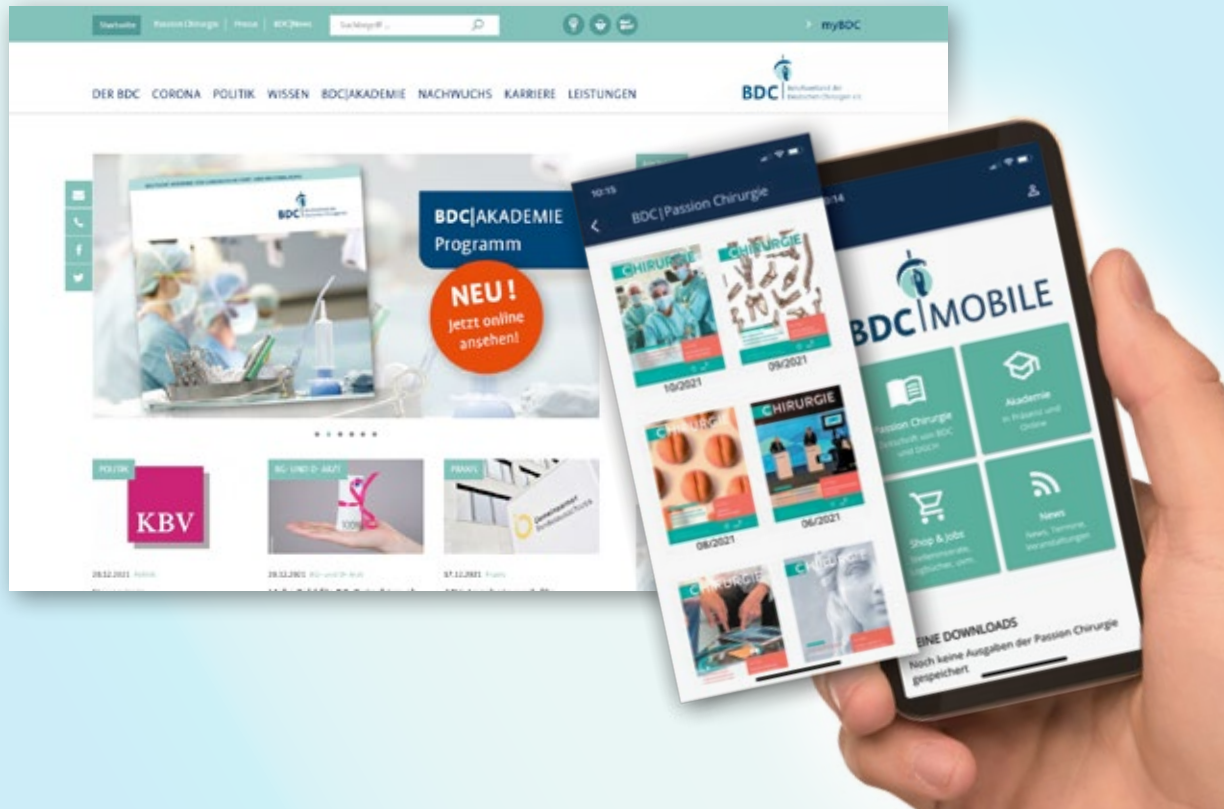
Startseite | Passion Chirurgie | Presse | BDC|News | Suchbegriff ... | myBDC

DER BDC CORONA POLITIK WISSEN BDC|AKADEMIE NACHWUCHS KARRIERE LEISTUNGEN

BDC Berufsverband der Deutschen Chirurgen e.V.

BDC

BDC|AKADEMIE Programm

NEU! Jetzt online ansehen!

POLITIK

KBV

BG- UND D- ARZT

PRAXIS

28.12.2021 Politik

28.12.2021 BG- und D- Arzt

17.12.2021 Praxis

10:15

BDC|Passion Chirurgie

CHIRURGIE

10/2021

CHIRURGIE

09/2021

CHIRURGIE

08/2021

CHIRURGIE

06/2021

CHIRURGIE

CHIRURGIE

10:14

BDC|MOBILE

Passion Chirurgie
Zeitschrift von BDC und DGCH

Akademie
in Präsenz und Online

Shop & Jobs
Stellenmarkt, Fachbücher, uvm.

News
News, Termine, Veranstaltungen

KEINE DOWNLOADS
Noch keine Ausgaben der Passion Chirurgie gespeichert